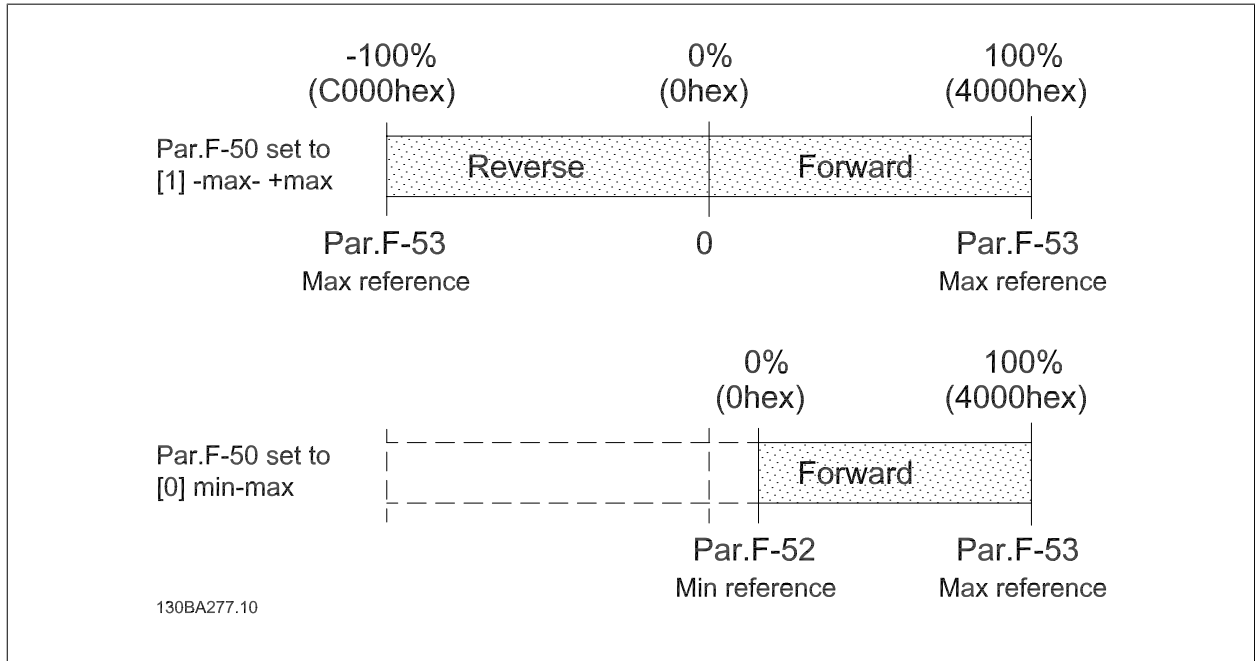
-100%
(C000hex)

0%
(0hex)

100%
(4000hex)

Par.F-50 set to
[1] -max- +max

Reverse

Forward

Par.F-53
Max reference

0

Par.F-53
Max reference

0%
(0hex)

100%
(4000hex)

Par.F-50 set to
[0] min-max

Forward

Par.F-52
Min reference

Par.F-53
Max reference

130BA277.10